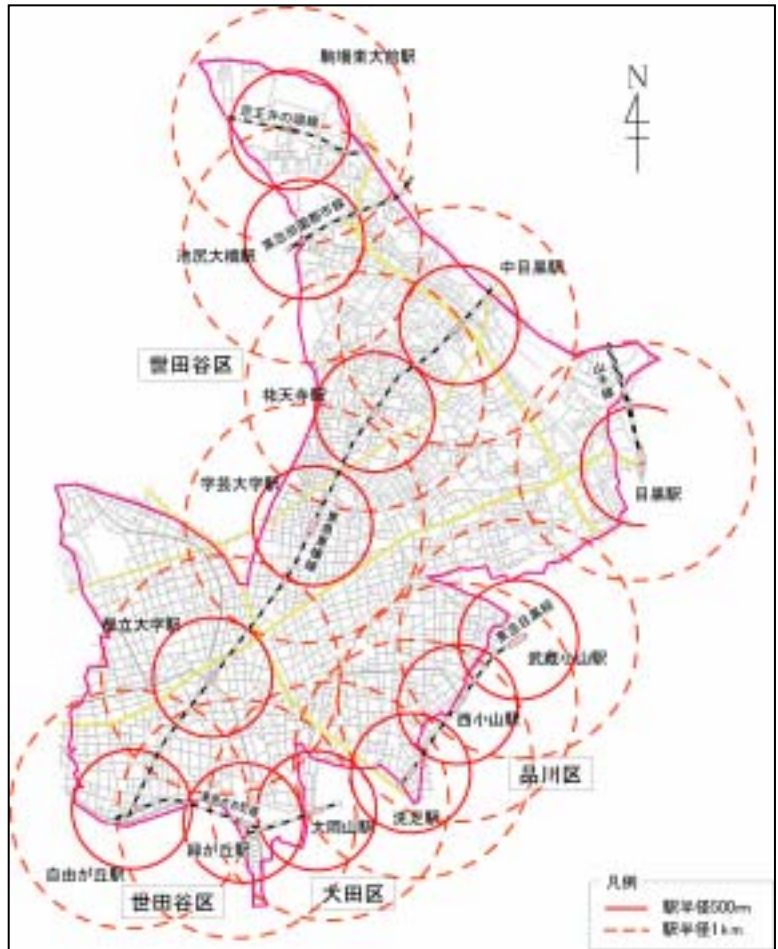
駒場東大前駅

京王井の頭線

東急田園都市線

池尻大橋駅

中目黒駅

世田谷区

祐天寺駅

山手線

目黒駅

学芸大学駅

東急東横線

都立大学駅

東急目黒線

武蔵小山駅

西小山駅

品川区

東急大井町線

大岡山駅

洗足駅

自由が丘駅

緑が丘駅

世田谷区

大田区

N

凡例
駅半径500m
駅半径1km